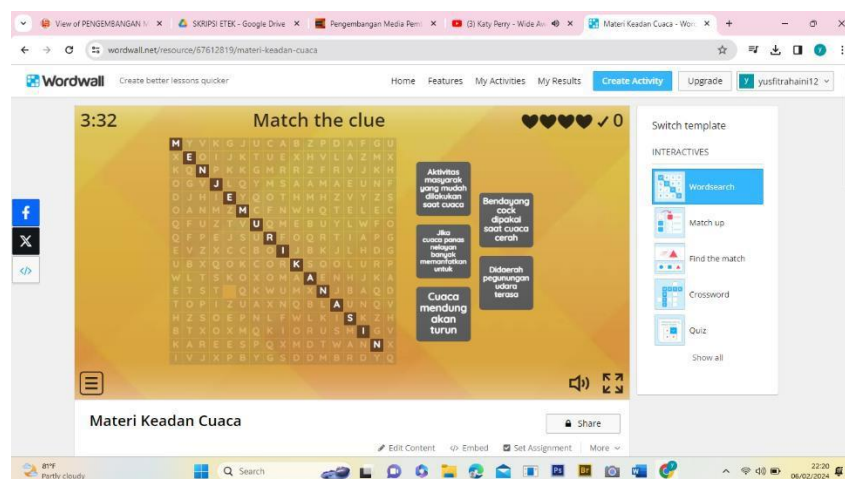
View of PENGEMBANGAN M ×
SKRIPSI ETEK - Google Drive ×
Pengembangan Media Pem ×
(3) Katy Perry - Wide Aw ×
Materi Keadan Cuaca - Wor ×
+

wordwall.net/resource/67612819/materi-keadan-cuaca

Wordwall Create better lessons quicker
Home Features My Activities My Results Create Activity Upgrade yusfitrahaini12

3:32 Match the clue ✓0

| M | T | V | K | G | J | U | C | A | B | Z | P | D | A | F | G | U |
|---|---|---|---|---|---|---|---|---|---|---|---|---|---|---|---|---|
| X | E | O | I | J | K | T | U | E | X | H | V | L | A | Z | M | X |
| K | Q | N | P | K | K | G | M | R | R | Z | F | R | V | J | K | H |
| O | G | V | J | Q | Y | M | S | A | A | M | A | E | U | N | F | |
| O | J | H | I | E | Y | Q | O | T | H | M | H | Z | V | Y | Z | S |
| O | A | N | M | Z | M | C | F | N | W | H | Q | T | E | L | E | C |
| Q | F | U | Z | T | V | U | Q | H | E | B | U | Y | L | W | P | O |
| Q | F | E | S | D | Z | S | R | F | O | Q | R | T | I | A | P | G |
| E | V | Z | K | C | C | R | V | I | J | B | K | J | L | H | D | G |
| U | B | X | Q | O | K | C | O | Y | K | S | O | O | L | U | R | P |
| W | L | T | S | K | O | X | O | M | A | E | N | H | I | A | S | |
| E | T | S | T | V | Q | K | W | U | K | N | J | A | B | D | J | D |
| T | O | P | I | Z | U | A | X | N | Q | B | L | A | U | N | Q | V |
| H | Z | S | O | E | P | N | L | F | W | L | K | S | R | Z | H | |
| B | T | X | O | X | M | Q | K | I | O | R | U | S | H | I | G | V |
| K | A | R | E | E | S | P | Q | X | M | O | T | W | A | N | N | K |
| I | V | J | X | F | B | Y | G | S | O | D | M | B | R | D | Y | Q |

Aktivitas masyarakat yang mudah dilakukan saat cuaca
Bendayang cock dipakai saat cuaca cerah
Jika cuaca panas nelayan banyak memanfatkan untuk
Didaerah pegunungan udara terasa
Cuaca mendung akan turun

Switch template
INTERACTIVES
Wordsearch
Match up
Find the match
Crossword
Quiz
Show all

Materi Keadan Cuaca
Share
Edit Content Embed Set Assignment More

81°F Partly cloudy
Search
22:20 06/02/2024